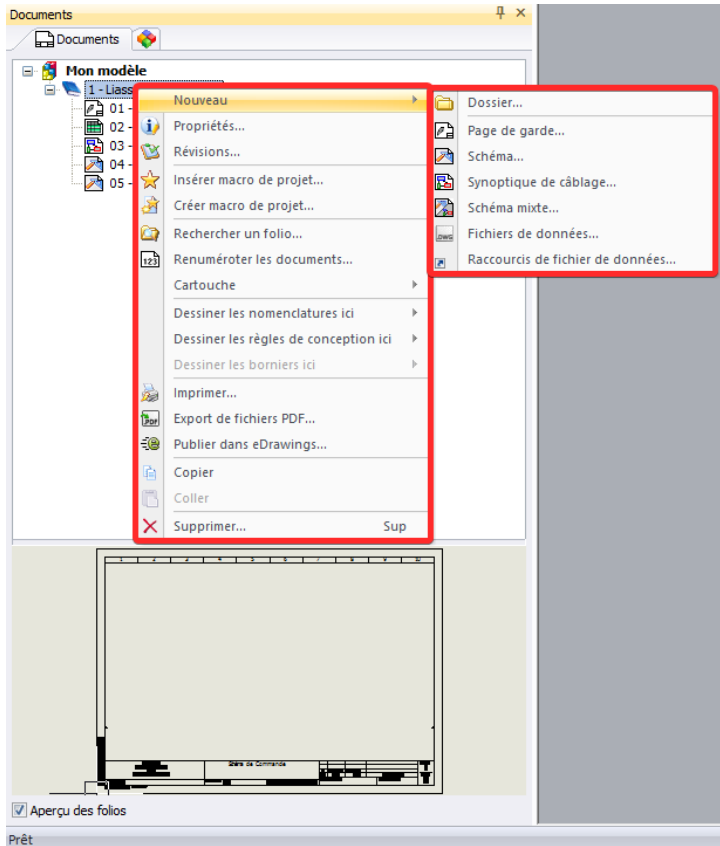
Documents

Documents

Mon modèle
1 - Liass
01 -
02 -
03 -
04 -
05 -

Nouveau
Propriétés...
Révisions...
Insérer macro de projet...
Créer macro de projet...
Rechercher un folio...
Renuméroter les documents...
Cartouche
Dessiner les nomenclatures ici
Dessiner les règles de conception ici
Dessiner les borniers ici
Imprimer...
Export de fichiers PDF...
Publier dans eDrawings...
Copier
Coller
Supprimer... Sup

Dossier...
Page de garde...
Schéma...
Synoptique de câblage...
Schéma mixte...
Fichiers de données...
Raccourcis de fichier de données...

Aperçu des folios

Prêt